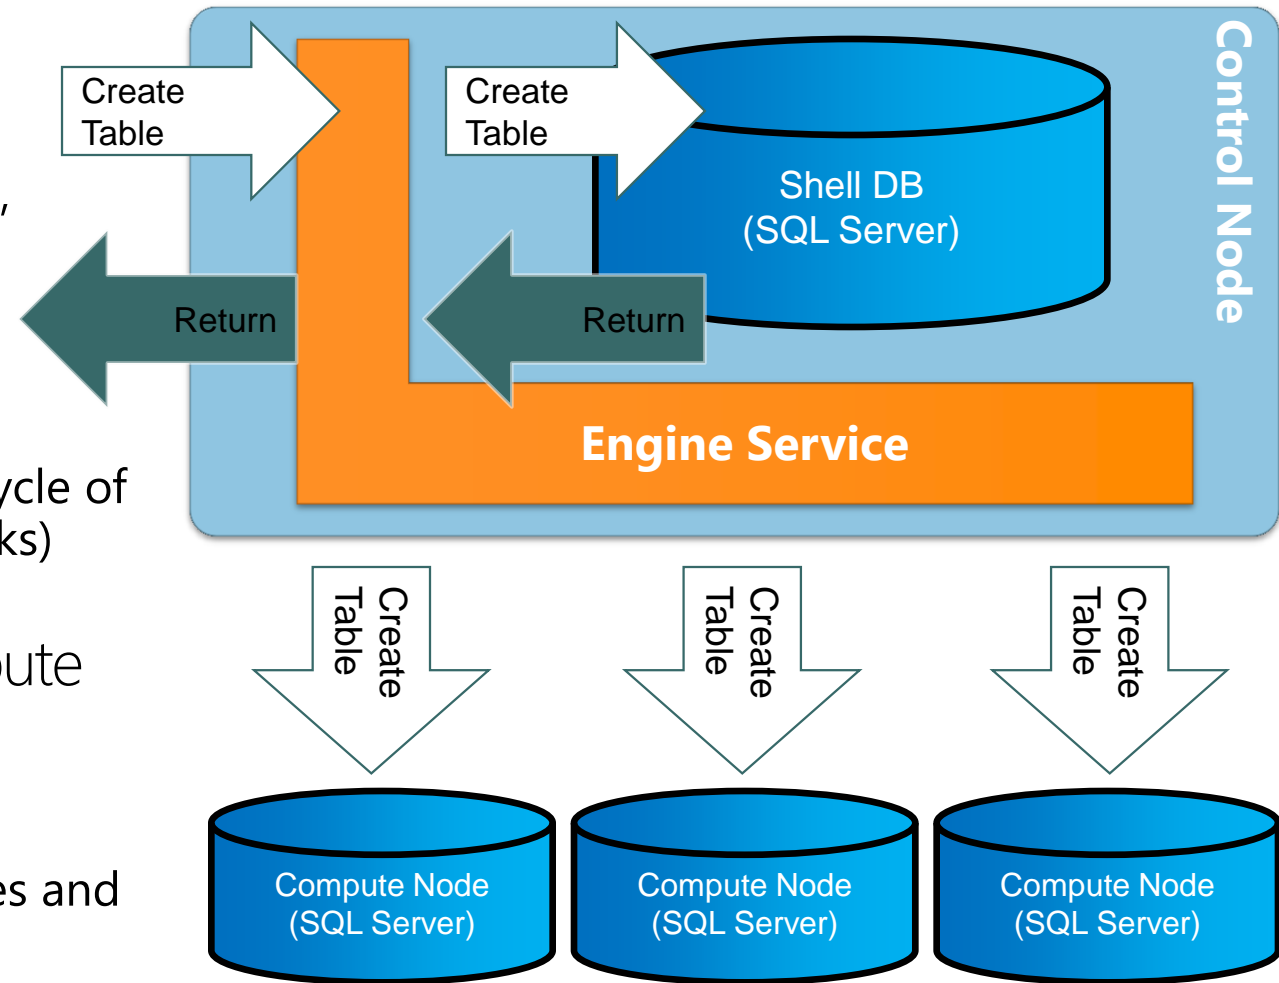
Create Table

Create Table

Shell DB (SQL Server)

Control Node

,

Return

Return

Engine Service

ycle of
ks)

ute

es and

Create Table

Create Table

Create Table

Compute Node (SQL Server)

Compute Node (SQL Server)

Compute Node (SQL Server)